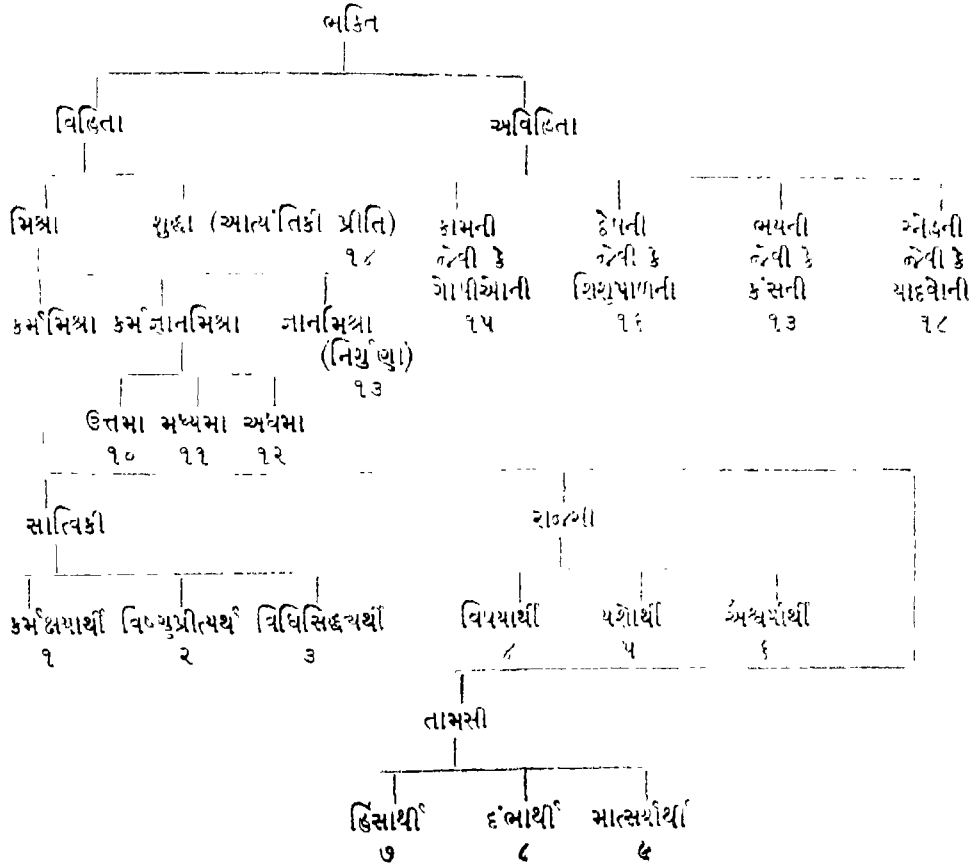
ભક્તિ

વિહિતા

અવિહિતા

મિશ્રા

શુદ્ધા (આત્યંતિકી પ્રીતિ)
૧૪

કામની
જેવી કે
ગોપીઓની
૧૫

દ્વેષની
જેવી કે
શિશુપાળની
૧૬

ભયની
જેવી કે
કંસની
૧૭

સ્નેહની
જેવી કે
યાદવોની
૧૮

કર્મમિશ્રા

કર્મજ્ઞાનમિશ્રા

જ્ઞાનમિશ્રા
(નિર્ગુણા)
૧૩

ઉત્તમા
૧૦

મધ્યમા
૧૧

અધમા
૧૨

સાત્વિકી

રાજસી

કર્મક્ષયાર્થી
૧

વિષ્ણુપ્રીત્યર્થ
૨

વિધિસિદ્ધ્યર્થી
૩

વિષયાર્થી
૪

યશોર્થી
૫

ઐશ્વર્યાર્થી
૬

તામસી

હિંસાર્થી
૭

દંભાર્થી
૮

માત્સર્યાર્થી
૯